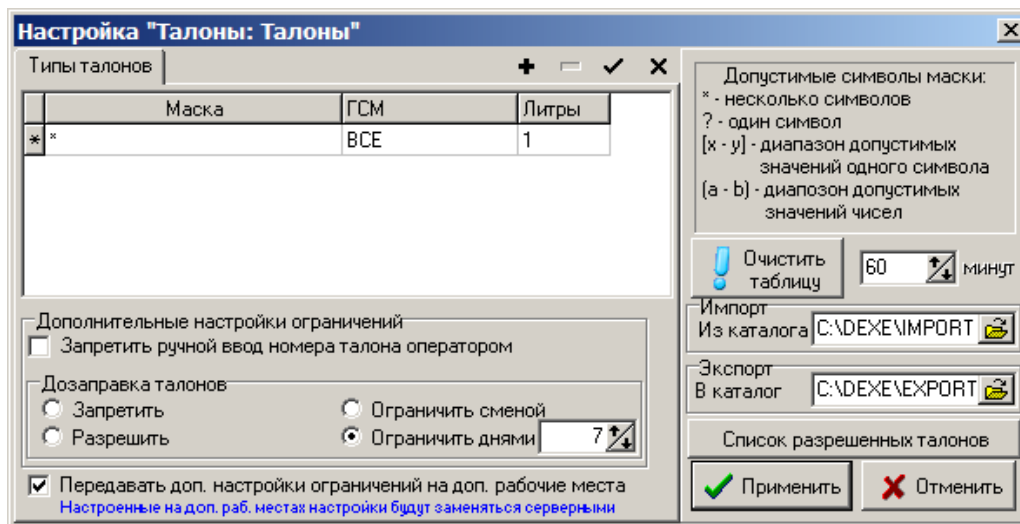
Настройка "Талоны: Талоны"

Типы талонов

| | Маска | ГСМ | Литры |
|---|---|---|---|
| * | * | ВСЕ | 1 |

Дополнительные настройки ограничений
Запретить ручной ввод номера талона оператором

Дозаправка талонов
Запретить
Разрешить
Ограничить сменой
Ограничить днями 7

Передавать доп. настройки ограничений на доп. рабочие места
Настроенные на доп. раб. местах настройки будут заменяться серверными

Допустимые символы маски:
* - несколько символов
? - один символ
[x - y] - диапазон допустимых значений одного символа
(a - b) - диапозон допустимых значений чисел

Очистить таблицу
60 минут

Импорт
Из каталога C:\DEXE\IMPORT

Экспорт
В каталог C:\DEXE\EXPORT

Список разрешенных талонов

Применить
Отменить